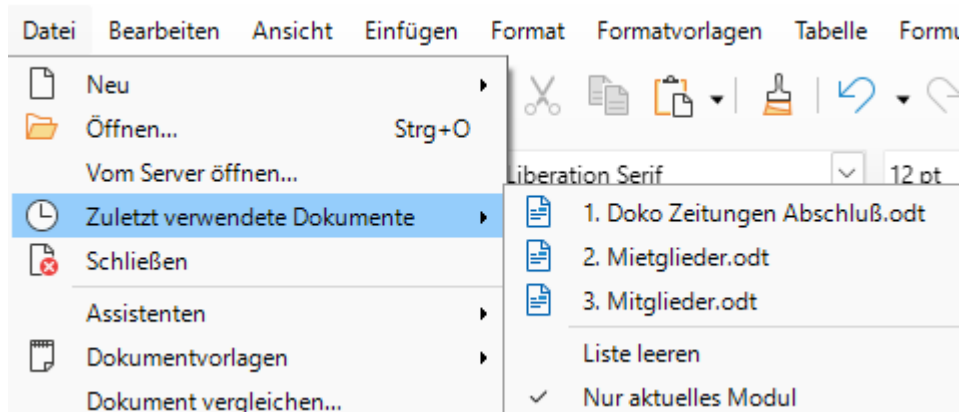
Datei Bearbeiten Ansicht Einfügen Format Formatvorlagen Tabelle Formu

Neu
Öffnen... Strg+O
Vom Server öffnen...
Zuletzt verwendete Dokumente
Schließen
Assistenten
Dokumentvorlagen
Dokument vergleichen...

Liberation Serif
12 pt

1. Doko Zeitungen Abschluß.odt
2. Mietglieder.odt
3. Mitglieder.odt
Liste leeren
Nur aktuelles Modul